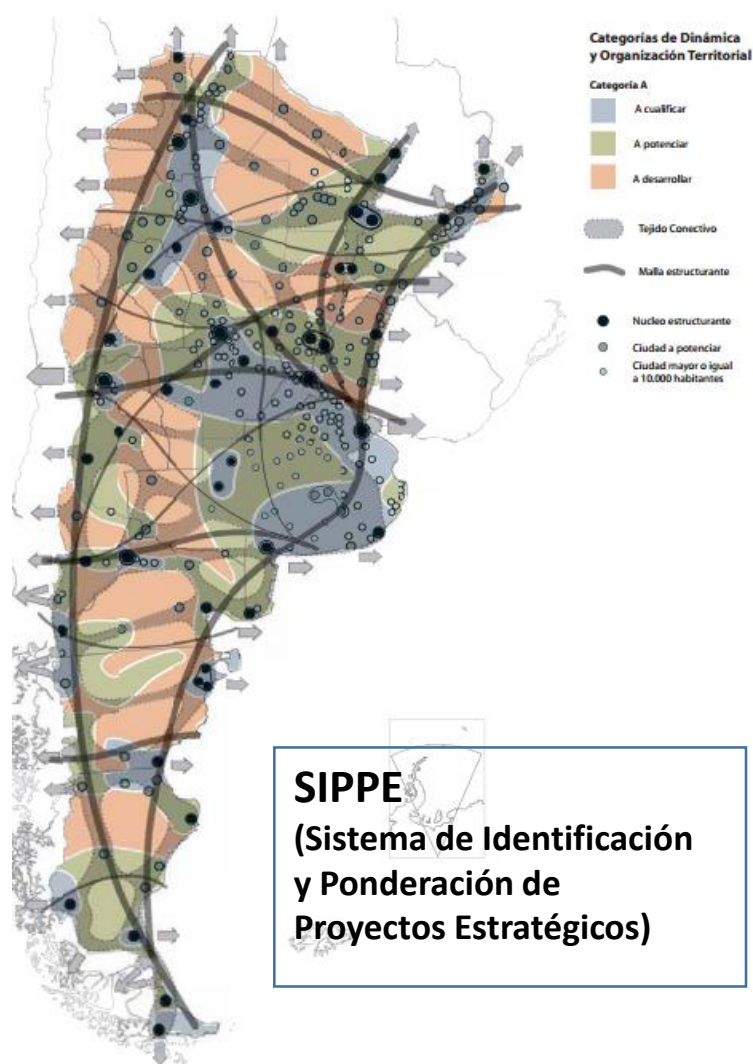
Categorías de Dinámica y Organización Territorial

Categoría A

A cualificar

A potenciar

A desarrollar

Tejido Conectivo

Malla estructurante

Nucleo estructurante

Ciudad a potenciar

Ciudad mayor o igual a 10.000 habitantes

SIPPE
(Sistema de Identificación y Ponderación de Proyectos Estratégicos)